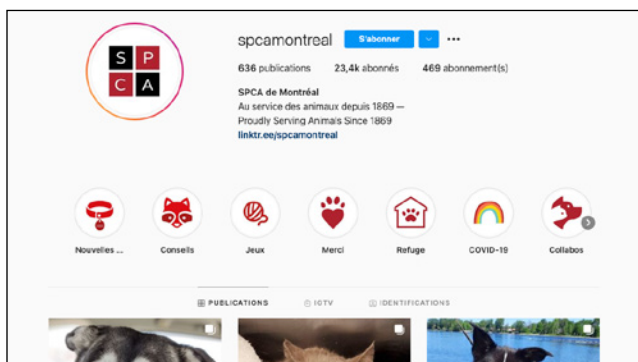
S P
C A

spcamontreal S'abonner ···

636 publications 23,4k abonnés 469 abonnement(s)

SPCA de Montréal
Au service des animaux depuis 1869 —
Proudly Serving Animals Since 1869
linktr.ee/spcamontreal

Nouvelles ... Conseils Jeux Merci Refuge COVID-19 Collabos

PUBLICATIONS IGTV IDENTIFICATIONS